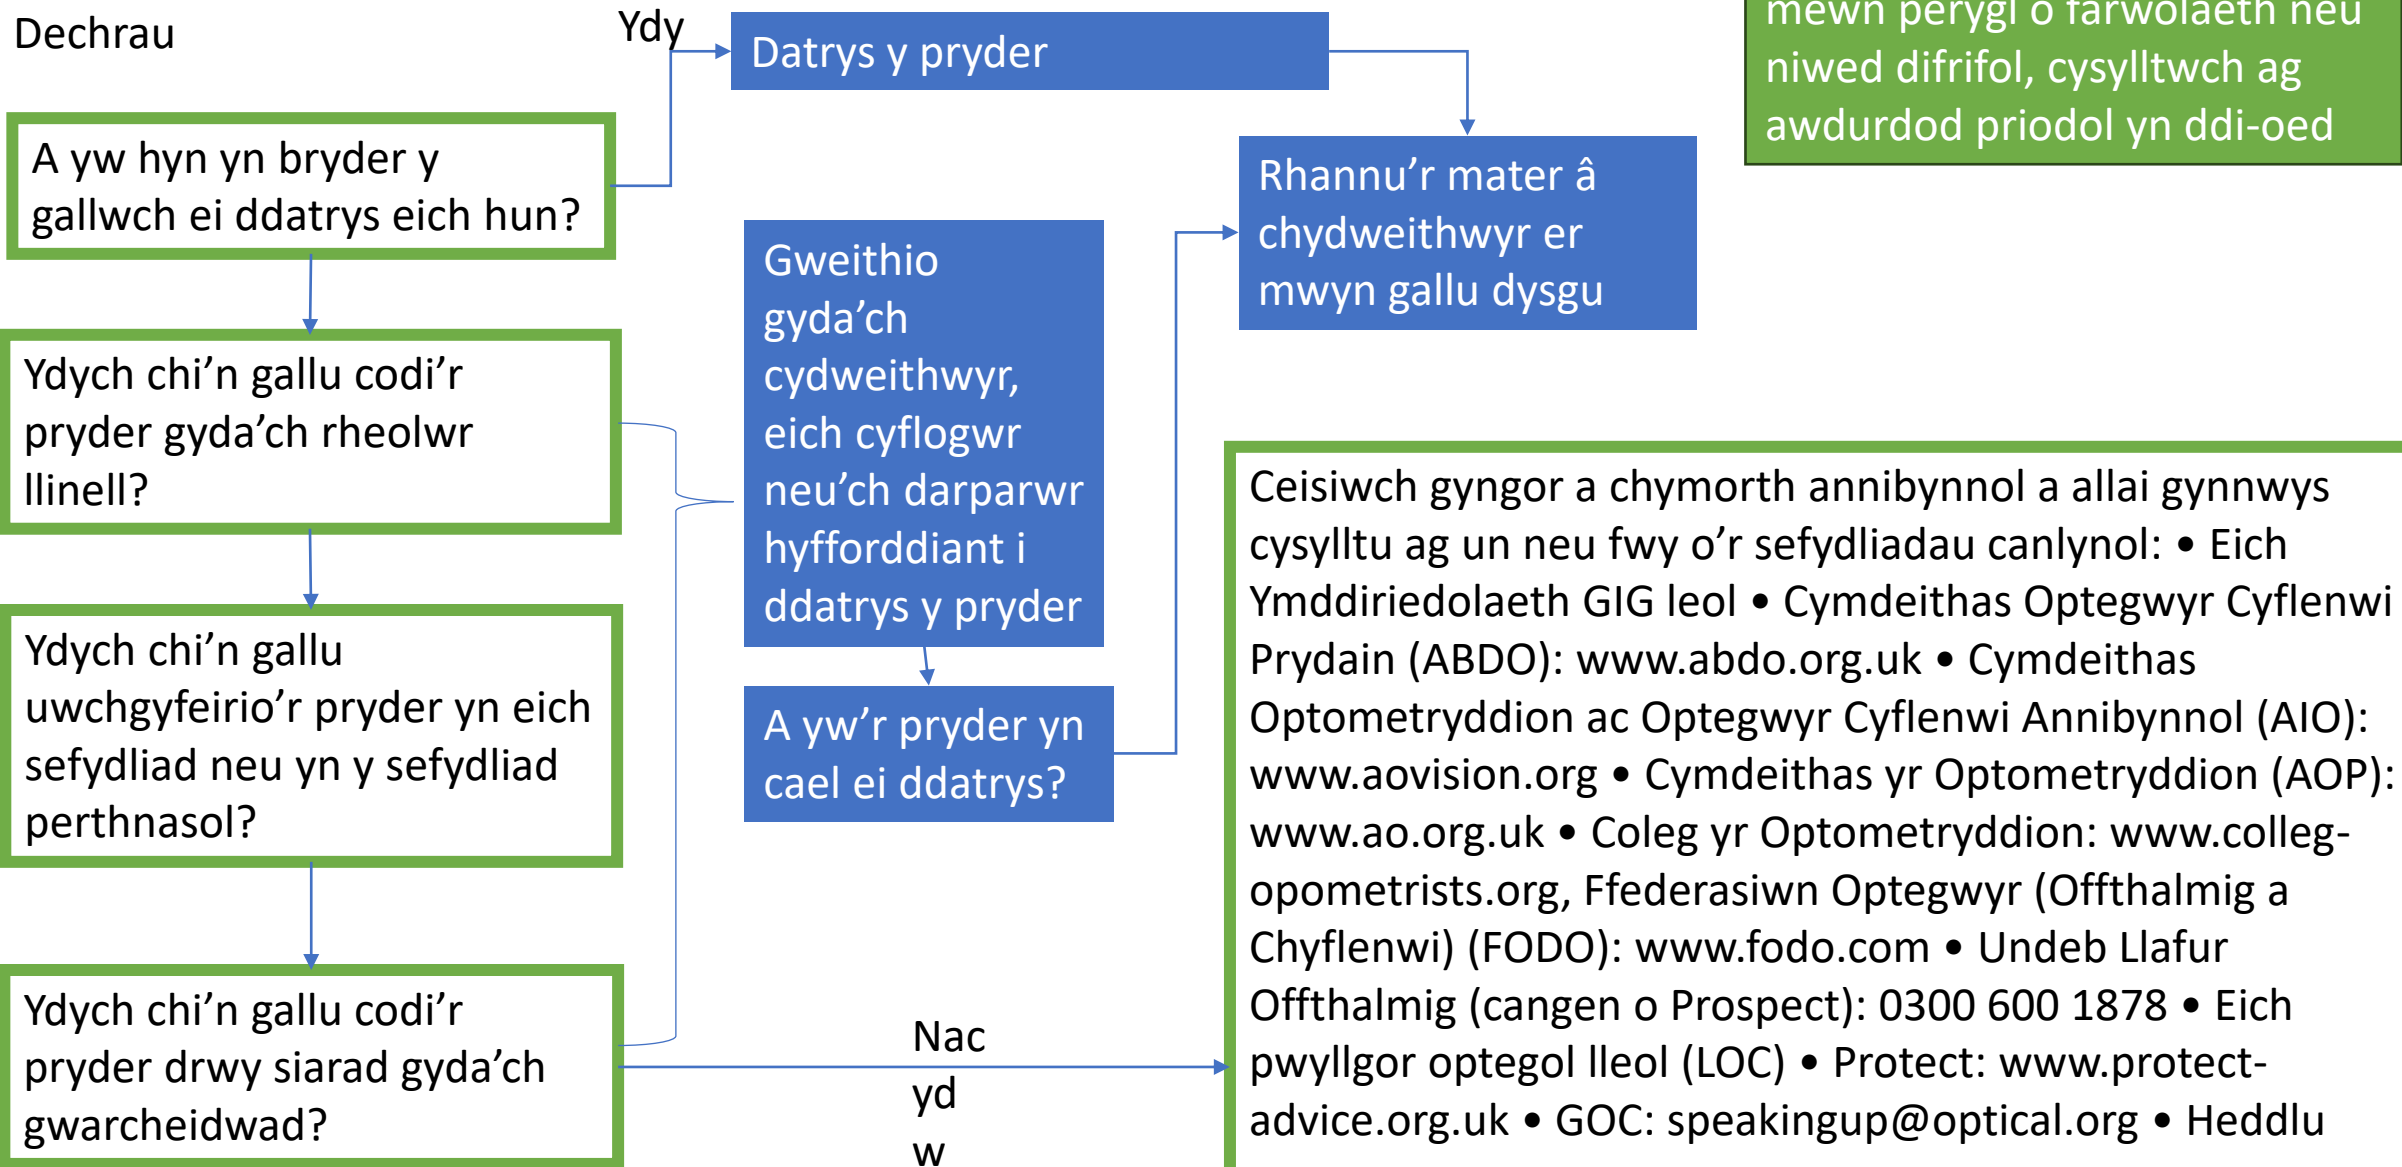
Dechrau

A yw hyn yn bryder y gallwch ei ddatrys eich hun?

Ydy

Datrys y pryder

mewn perygl o farwolaeth neu niwed difrifol, cysylltwch ag awdurdod priodol yn ddi-oed

Rhannu'r mater â chydweithwyr er mwyn gallu dysgu

Ydych chi'n gallu codi'r pryder gyda'ch rheolwr llinell?

Gweithio gyda'ch cydweithwyr, eich cyflogwr neu'ch darparwr hyfforddiant i ddatrys y pryder

A yw'r pryder yn cael ei ddatrys?

Ydych chi'n gallu uwchgyfeirio'r pryder yn eich sefydliad neu yn y sefydliad perthnasol?

Ydych chi'n gallu codi'r pryder drwy siarad gyda'ch gwarcheidwad?

Nac yd w

Ceisiwch gyngor a chymorth annibynnol a allai gynnwys cysylltu ag un neu fwy o'r sefydliadau canlynol: • Eich Ymddiriedolaeth GIG leol • Cymdeithas Optegwyr Cyflenwi Prydain (ABDO): www.abdo.org.uk • Cymdeithas Optometryddion ac Optegwyr Cyflenwi Annibynnol (AIO): www.aovision.org • Cymdeithas yr Optometryddion (AOP): www.ao.org.uk • Coleg yr Optometryddion: www.colleg-opometrists.org, Ffederasiwn Optegwyr (Offthalmig a Chyflenwi) (FODO): www.fodo.com • Undeb Llafur Offthalmig (cangen o Prospect): 0300 600 1878 • Eich pwyllgor optegol lleol (LOC) • Protect: www.protect-advice.org.uk • GOC: speakingup@optical.org • Heddlu